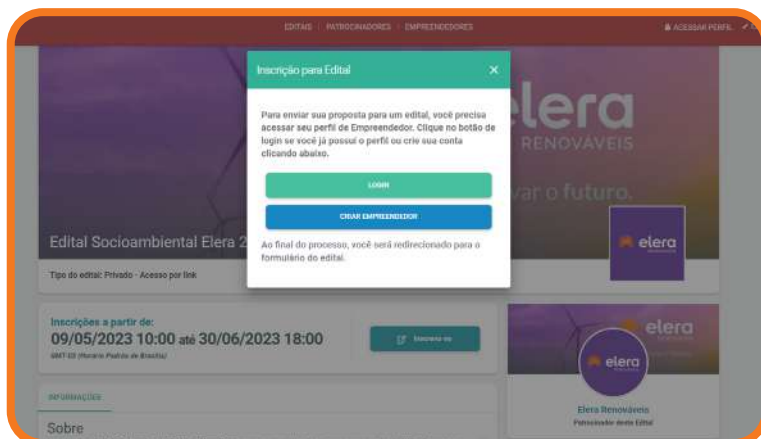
EDITAIS | PATROCINADORES | EMPREENDEDORES

ACESSAR PERFIL

Inscrição para Edital

×

Para enviar sua proposta para um edital, você precisa acessar seu perfil de Empreendedor. Clique no botão de login se você já possui o perfil ou crie sua conta clicando abaixo.

LOGIN

CRIAR EMPREENDEDOR

Ao final do processo, você será redirecionado para o formulário do edital.

elera

RENOVÁVEIS

var o futuro.

Edital Socioambiental Elera 2

elera

Tipo do edital: Privado - Acesso por link

Inscrições a partir de:

09/05/2023 10:00 até 30/06/2023 18:00

GMT-03 (Horário Padrão de Brasília)

Inscreva-se

elera

elera

Elera Renováveis

Patrocinador deste Edital

INFORMAÇÕES

Sobre